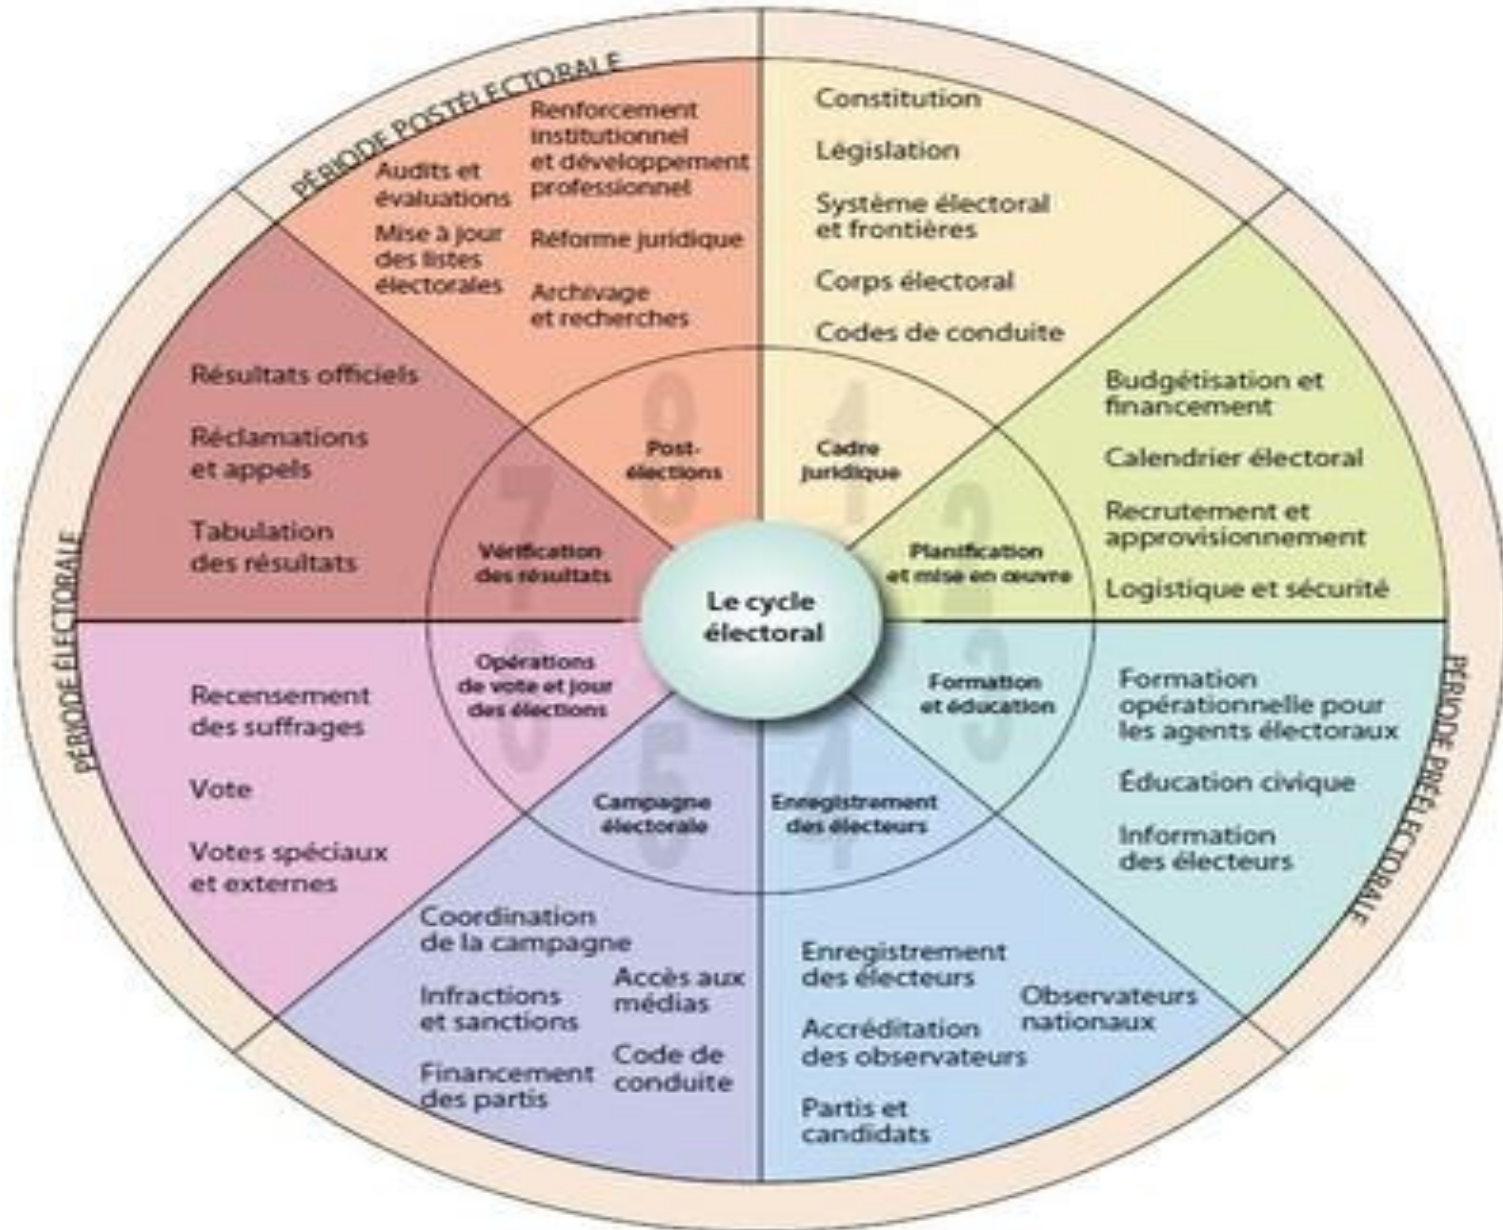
PÉRIODE POSTÉLECTORALE

Audits et évaluations

Mise à jour des listes électorales

Renforcement institutionnel et développement professionnel

Réforme juridique

Archivage et recherches

Constitution

Législation

Système électoral et frontières

Corps électoral

Codes de conduite

Budgétisation et financement

Calendrier électoral

Recrutement et approvisionnement

Logistique et sécurité

Résultats officiels

Réclamations et appels

Tabulation des résultats

8 Post-élections

1 Cadre juridique

2 Planification et mise en œuvre

7 Vérification des résultats

Le cycle électoral

6 Opérations de vote et jour des élections

3 Formation et éducation

5 Campagne électorale

4 Enregistrement des électeurs

PÉRIODE ÉLECTORALE

Recensement des suffrages

Vote

Votes spéciaux et externes

PÉRIODE PRÉÉLECTORALE

Formation opérationnelle pour les agents électoraux

Éducation civique

Information des électeurs

Coordination de la campagne

Infractions et sanctions

Accès aux médias

Financement des partis

Code de conduite

Enregistrement des électeurs

Accréditation des observateurs

Observateurs nationaux

Partis et candidats